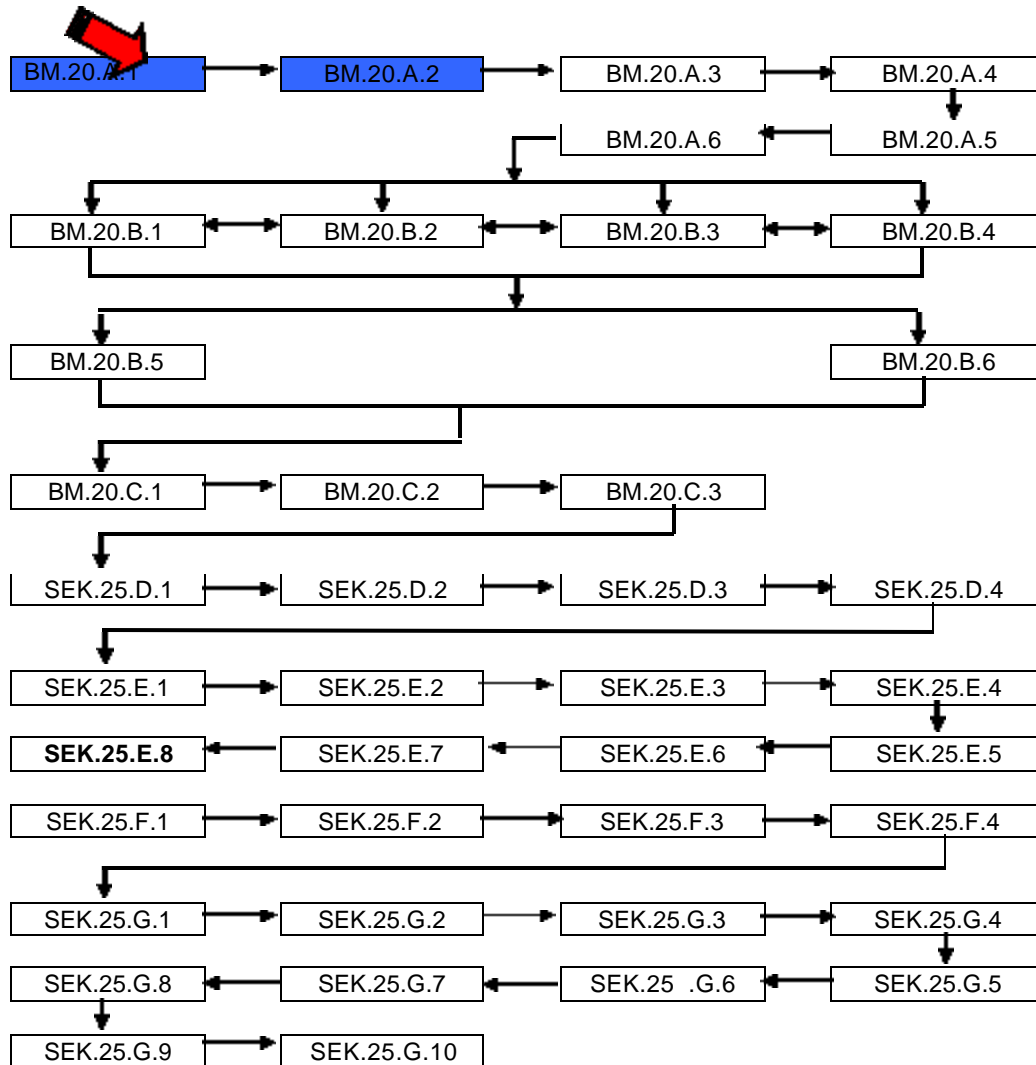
BM.20.A.1
BM.20.A.2
BM.20.A.3
BM.20.A.4
BM.20.A.5
BM.20.A.6
BM.20.B.1
BM.20.B.2
BM.20.B.3
BM.20.B.4
BM.20.B.5
BM.20.B.6
BM.20.C.1
BM.20.C.2
BM.20.C.3
SEK.25.D.1
SEK.25.D.2
SEK.25.D.3
SEK.25.D.4
SEK.25.E.1
SEK.25.E.2
SEK.25.E.3
SEK.25.E.4
SEK.25.E.5
SEK.25.E.6
SEK.25.E.7
**SEK.25.E.8**
SEK.25.F.1
SEK.25.F.2
SEK.25.F.3
SEK.25.F.4
SEK.25.G.1
SEK.25.G.2
SEK.25.G.3
SEK.25.G.4
SEK.25.G.5
SEK.25 .G.6
SEK.25.G.7
SEK.25.G.8
SEK.25.G.9
SEK.25.G.10